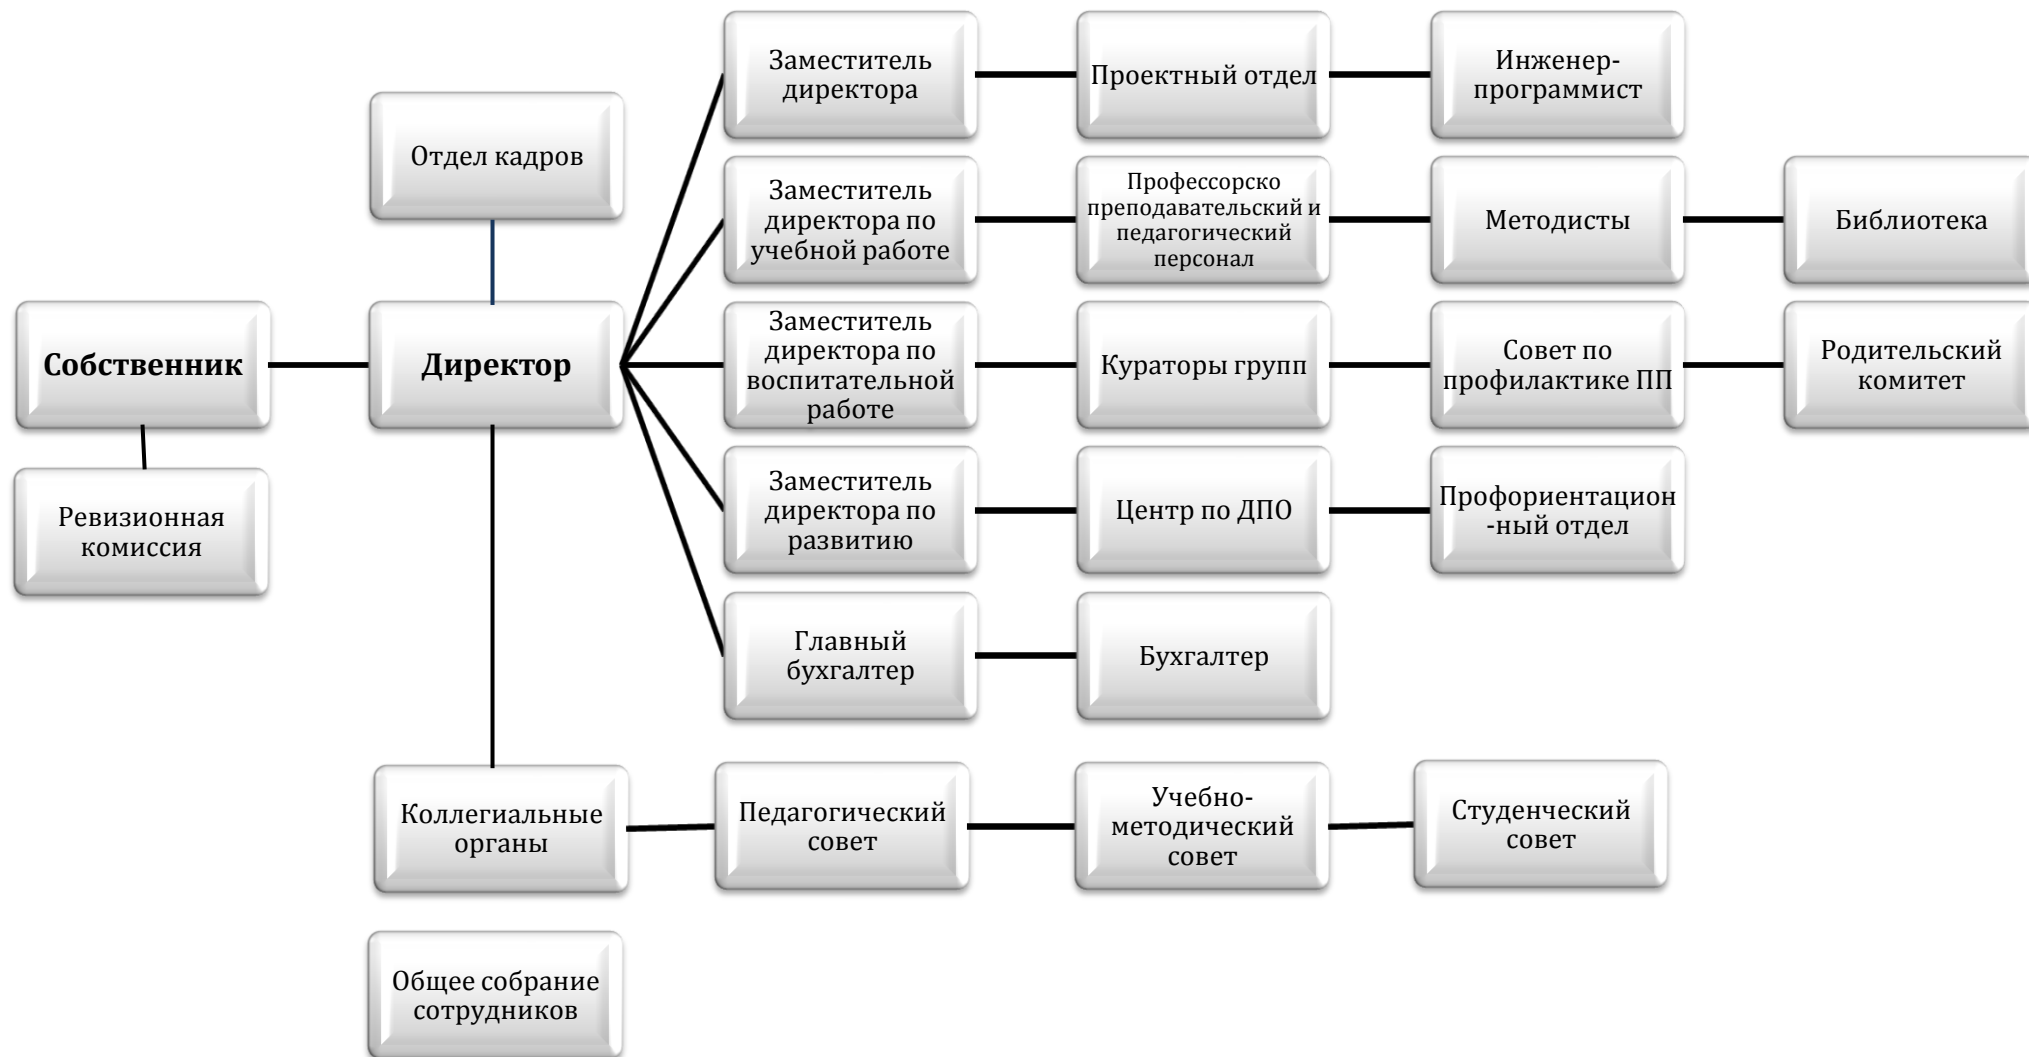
Заместитель директора

Проектный отдел

Инженер-программист

Отдел кадров

Заместитель директора по учебной работе

Профессорско преподавательский и педагогический персонал

Методисты

Библиотека

Собственник

Директор

Заместитель директора по воспитательной работе

Кураторы групп

Совет по профилактике ПП

Родительский комитет

Ревизионная комиссия

Заместитель директора по развитию

Центр по ДПО

Профориентацион-ный отдел

Главный бухгалтер

Бухгалтер

Коллегиальные органы

Педагогический совет

Учебно-методический совет

Студенческий совет

Общее собрание сотрудников